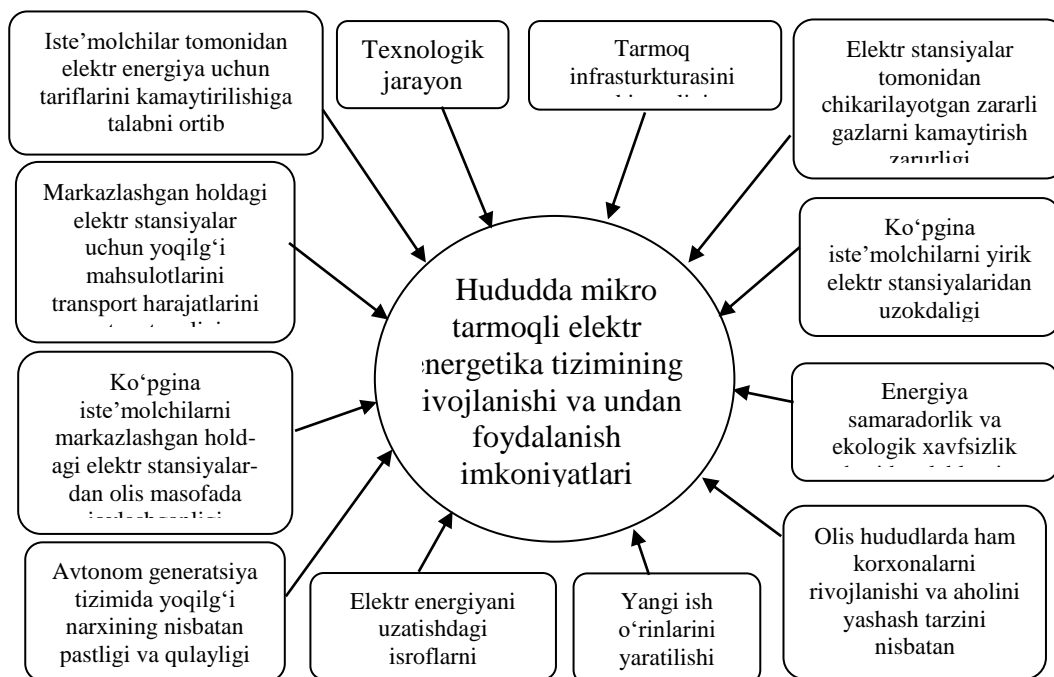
Iste'molchilar tomonidan elektr energiya uchun tariflarini kamaytirilishiga talabni ortib

Texnologik jarayon

Tarmoq infrasturkturasini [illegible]

Elektr stansiyalar tomonidan chikarilayotgan zararli gazlarni kamaytirish zarurligi

Markazlashgan holdagi elektr stansiyalar uchun yoqilg'i mahsulotlarini transport harajatlarini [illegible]

Ko'pgina iste'molchilarni yirik elektr stansiyalaridan uzokdaligi

Hududda mikro tarmoqli elektr energetika tizimining rivojlanishi va undan foydalanish imkoniyatlari

Ko'pgina iste'molchilarni markazlashgan holdagi elektr stansiyalardan olis masofada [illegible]

Energiya samaradorlik va ekologik xavfsizlik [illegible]

Avtonom generatsiya tizimida yoqilg'i narxining nisbatan pastligi va qulayligi

Elektr energiyani uzatishdagi isroflarni

Yangi ish o'rinlarini yaratilishi

Olis hududlarda ham korxonalarni rivojlanishi va aholini yashash tarzini nisbatan